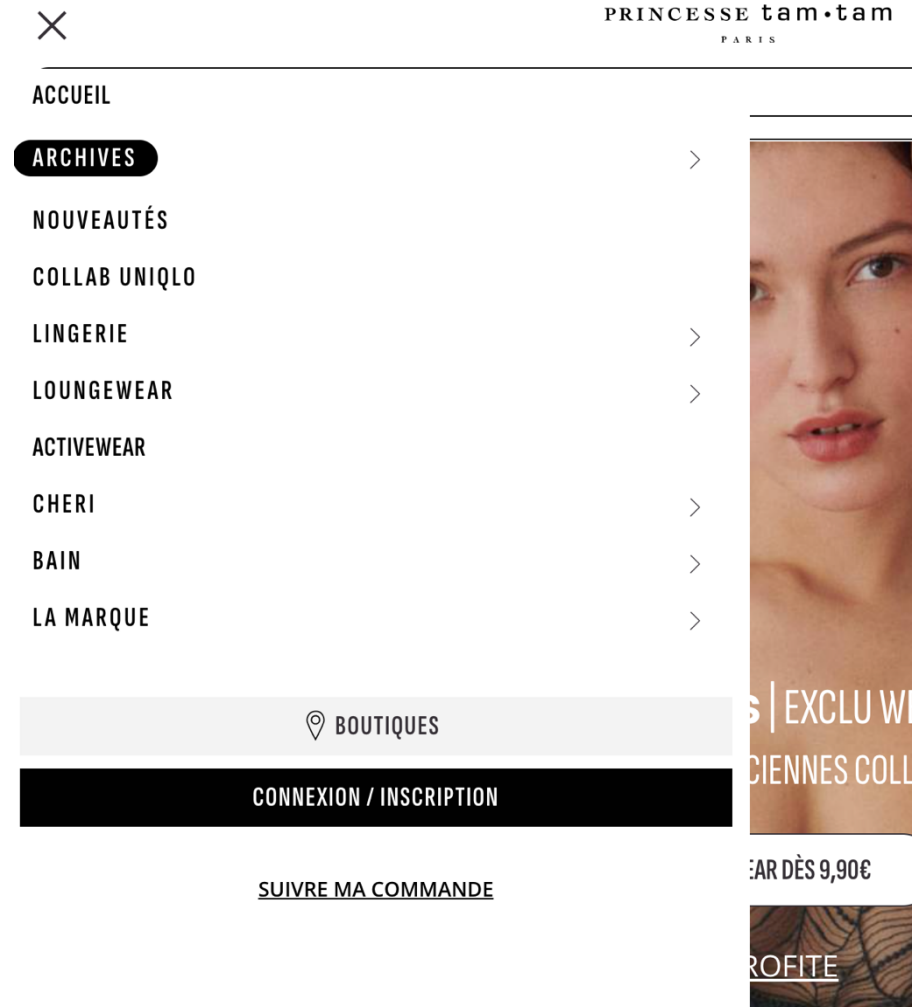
PRINCESSE tam•tam
PARIS

ACCUEIL
ARCHIVES
NOUVEAUTÉS
COLLAB UNIQLO
LINGERIE
LOUNGEWEAR
ACTIVEWEAR
CHERI
BAIN
LA MARQUE

BOUTIQUES
CONNEXION / INSCRIPTION
SUIVRE MA COMMANDE

s | EXCLU W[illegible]
CIENNES COLL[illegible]
EAR DÈS 9,90€
ROFITE